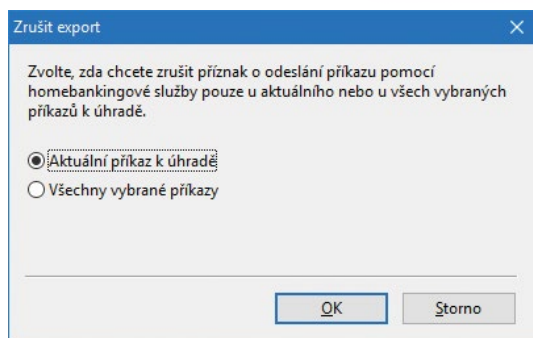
Zrušit export

Zvolte, zda chcete zrušit příznak o odeslání příkazu pomocí homebankingové služby pouze u aktuálního nebo u všech vybraných příkazů k úhradě.

Aktuální příkaz k úhradě

Všechny vybrané příkazy

OK

Storno